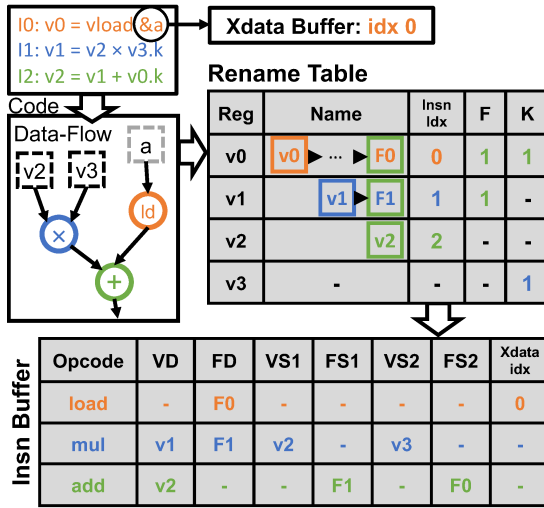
I0: v0 = vload &a
I1: v1 = v2 × v3.k
I2: v2 = v1 + v0.k

Code

Xdata Buffer: idx 0

Data-Flow

v2 v3 a

× ld

+

Rename Table

| Reg | Name | Insn Idx | F | K |
|---|---|---|---|---|
| v0 | v0 ▶ ··· ▶ F0 | 0 | 1 | 1 |
| v1 | v1 ▶ F1 | 1 | 1 | - |
| v2 | v2 | 2 | - | - |
| v3 | - | - | - | 1 |

Insn Buffer

| Opcode | VD | FD | VS1 | FS1 | VS2 | FS2 | Xdata idx |
|---|---|---|---|---|---|---|---|
| load | - | F0 | - | - | - | - | 0 |
| mul | v1 | F1 | v2 | - | v3 | - | - |
| add | v2 | - | - | F1 | - | F0 | - |